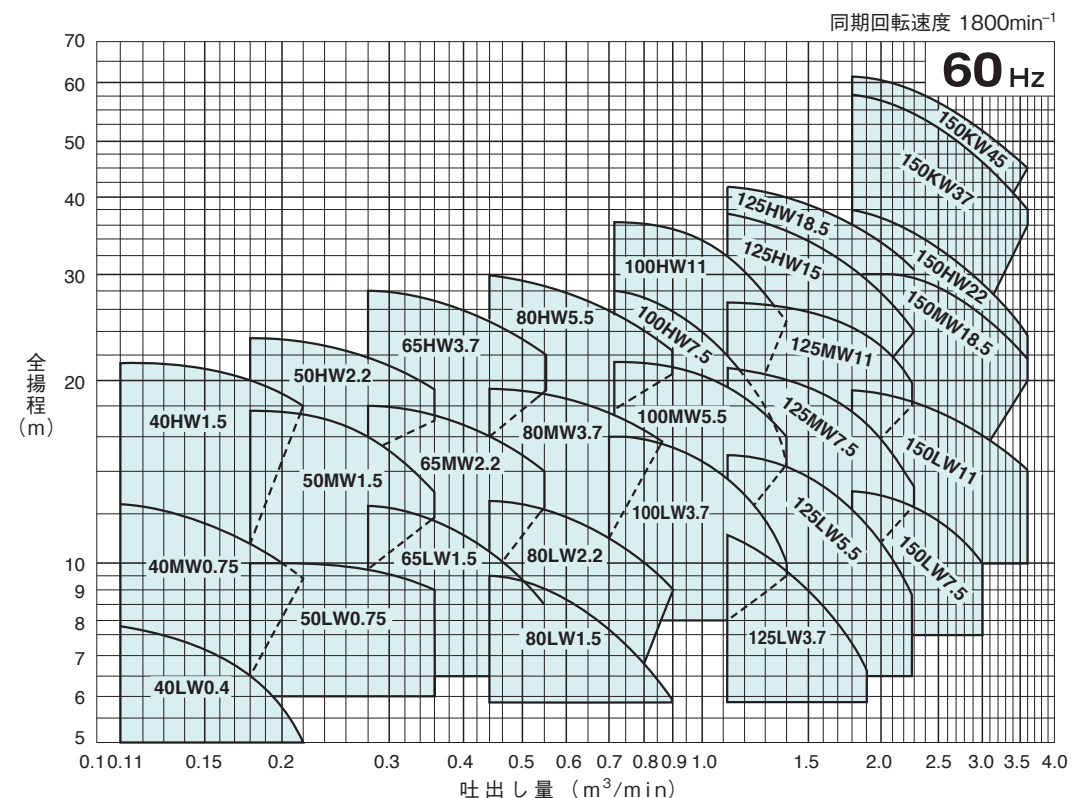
同期回転速度 1800min$^{-1}$

60Hz

70
60
50
40
30
20
10
9
8
7
6
5

全揚程（m）

150KW45
150KW37
125HW18.5
125HW15
150HW22
150MW18.5
100HW11
80HW5.5
100HW7.5
125MW11
65HW3.7
50HW2.2
40HW1.5
80MW3.7
100MW5.5
125MW7.5
65MW2.2
50MW1.5
150LW11
100LW3.7
125LW5.5
65LW1.5
80LW2.2
40MW0.75
150LW7.5
50LW0.75
80LW1.5
125LW3.7
40LW0.4

0.1 0.11 0.15 0.2 0.3 0.4 0.5 0.6 0.7 0.8 0.9 1.0 1.5 2.0 2.5 3.0 3.5 4.0

吐出し量（m$^3$/min）